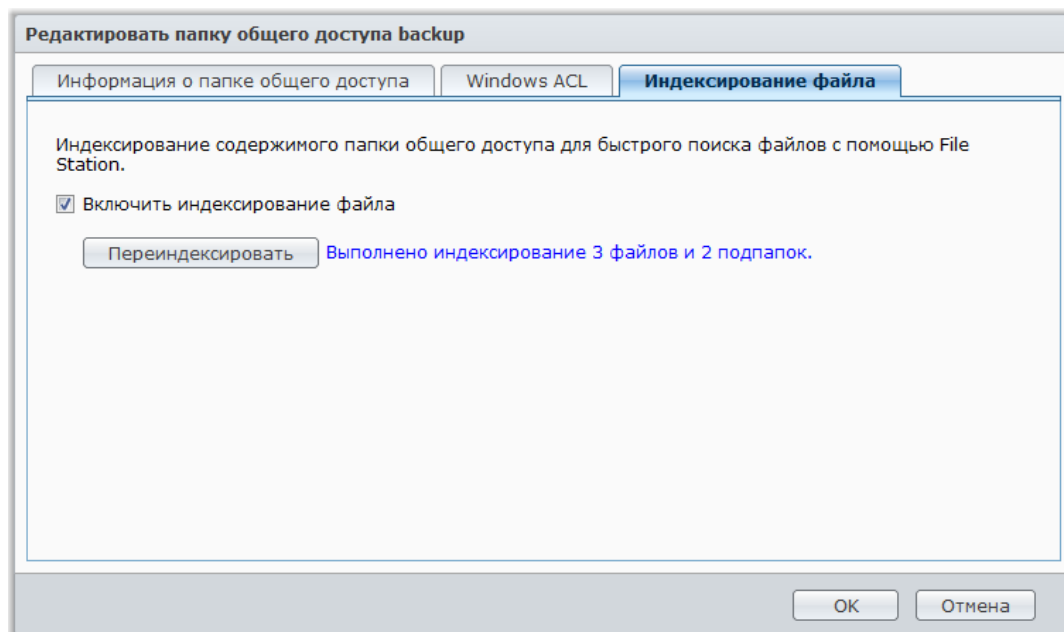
Редактировать папку общего доступа backup

Информация о папке общего доступа | Windows ACL | Индексирование файла

Индексирование содержимого папки общего доступа для быстрого поиска файлов с помощью File Station.

Включить индексирование файла

Переиндексировать Выполнено индексирование 3 файлов и 2 подпапок.

OK Отмена